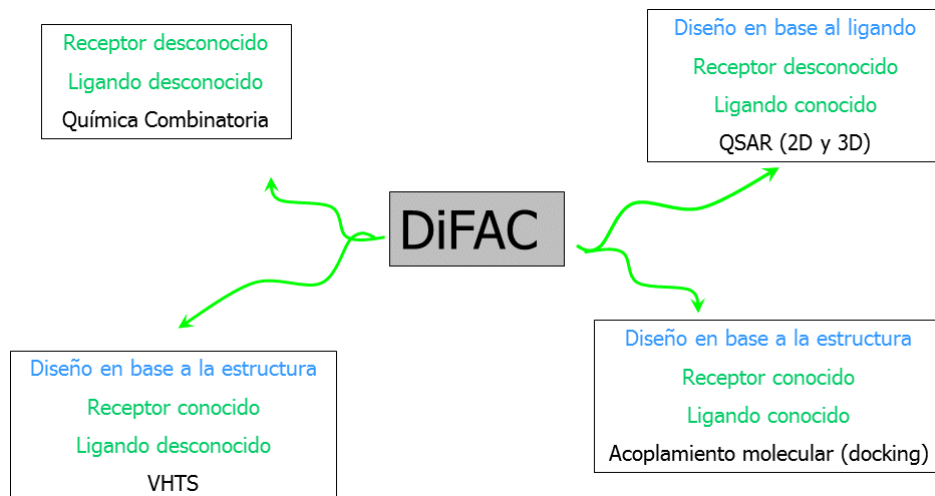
Receptor desconocido
Ligando desconocido
Química Combinatoria

Diseño en base al ligando
Receptor desconocido
Ligando conocido
QSAR (2D y 3D)

DiFAC

Diseño en base a la estructura
Receptor conocido
Ligando desconocido
VHTS

Diseño en base a la estructura
Receptor conocido
Ligando conocido
Acoplamiento molecular (docking)